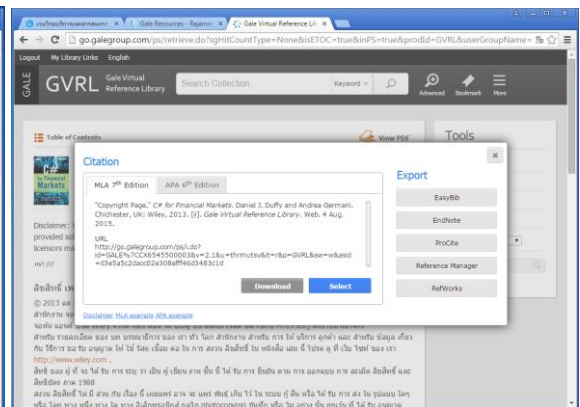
ฐานข้อมูลวิชาการและฐานข้อมูล × | Gale Resources - Rajamangala × | Gale Virtual Reference Lib ×

go.galegroup.com/ps/retrieve.do?sgHitCountType=None&isETOC=true&inPS=true&prodId=GVRL&userGroupName=

Logout My Library Links English

GALE GVRL Gale Virtual Reference Library

Search Collection... Keyword

Advanced Bookmark More

Table of Contents

View PDF

Tools

Disclaimer:
provided s
licensors m

ลิขสิทธิ์

© 2013
สำนักงาน

http://www.wiley.com .

Citation

MLA 7th Edition | APA 6th Edition

"Copyright Page." C# for Financial Markets. Daniel J. Duffy and Andrea Germani. Chichester, UK: Wiley, 2013. [ii]. Gale Virtual Reference Library. Web. 4 Aug. 2015.

URL
http://go.galegroup.com/ps/i.do?id=GALE%7CCX6545500003&v=2.1&u=thrmutsv&it=r&p=GVRL&sw=w&asid=d3e5a5c2dacc02e308afff46d3483c1d

Download Select

Disclaimer MLA example APA example

Export

EasyBib

EndNote

ProCite

Reference Manager

RefWorks